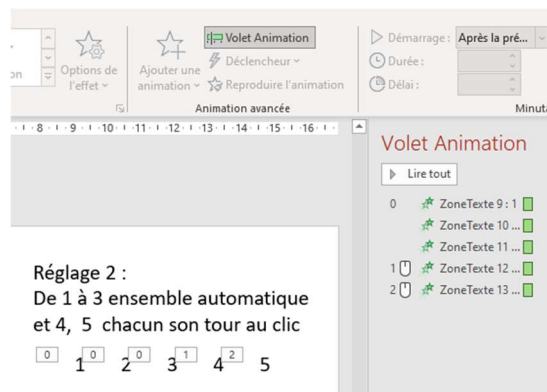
on

Options de l'effet

Ajouter une animation

Volet Animation

Déclencheur

Reproduire l'animation

Animation avancée

Démarrage : Après la pré...

Durée :

Délai :

Minut

8 · 9 · 10 · 11 · 12 · 13 · 14 · 15 · 16

Volet Animation

Lire tout

0 ZoneTexte 9 : 1

ZoneTexte 10 ...

ZoneTexte 11 ...

1 ZoneTexte 12 ...

2 ZoneTexte 13 ...

Réglage 2 :
De 1 à 3 ensemble automatique et 4, 5 chacun son tour au clic

0 1 0 2 0 3 1 4 2 5